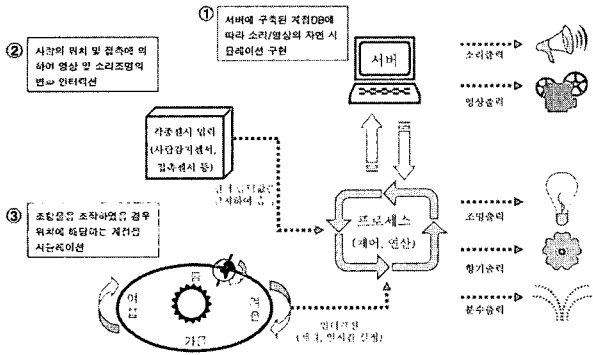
①

서버에 구축된 계절DB에 따라 소리/영상의 자연 시뮬레이션 구현

②

사람의 위치 및 접촉에 의하여 영상 및 소리조명의 변화 인터랙션

서버

소리출력

영상출력

각종센서 입력 (사람감지센서, 접촉센서 등)

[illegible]

프로세스

(제어, 연산)

조명출력

③

조형물을 조작하였을 경우 위치에 해당하는 계절을 시뮬레이션

향기출력

여름

봄

겨울

분수출력

가을

인터랙션

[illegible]